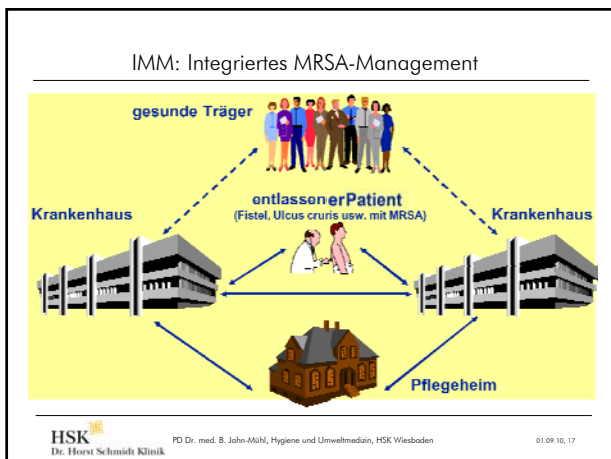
IMM: Integriertes MRSA-Management

gesunde Träger

entlassenerPatient
(Fistel, Ulcus cruris usw. mit MRSA)

Krankenhaus

Krankenhaus

Pflegeheim

HSK
Dr. Horst Schmidt Klinik

PD Dr. med. B. Jahn-Mühl, Hygiene und Umweltmedizin, HSK Wiesbaden

01.09.10, 17